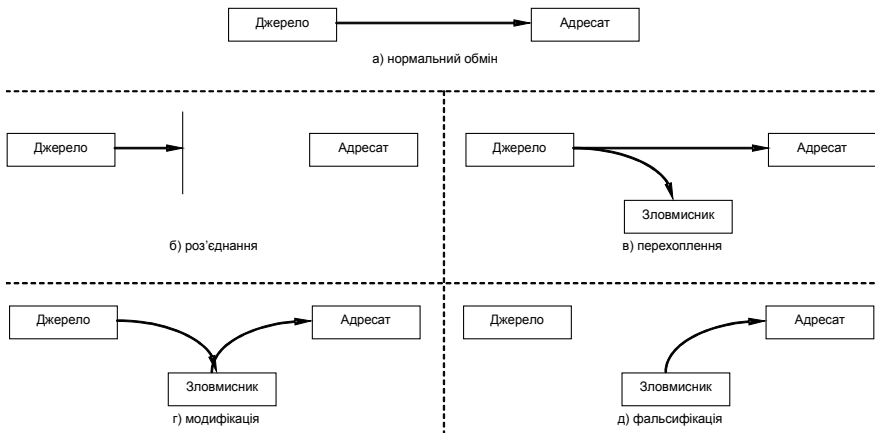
Джерело

Адресат

а) нормальний обмін

Джерело

Адресат

б) роз'єднання

Джерело

Адресат

Зловмисник

в) перехоплення

Джерело

Адресат

Зловмисник

г) модифікація

Джерело

Адресат

Зловмисник

д) фальсифікація